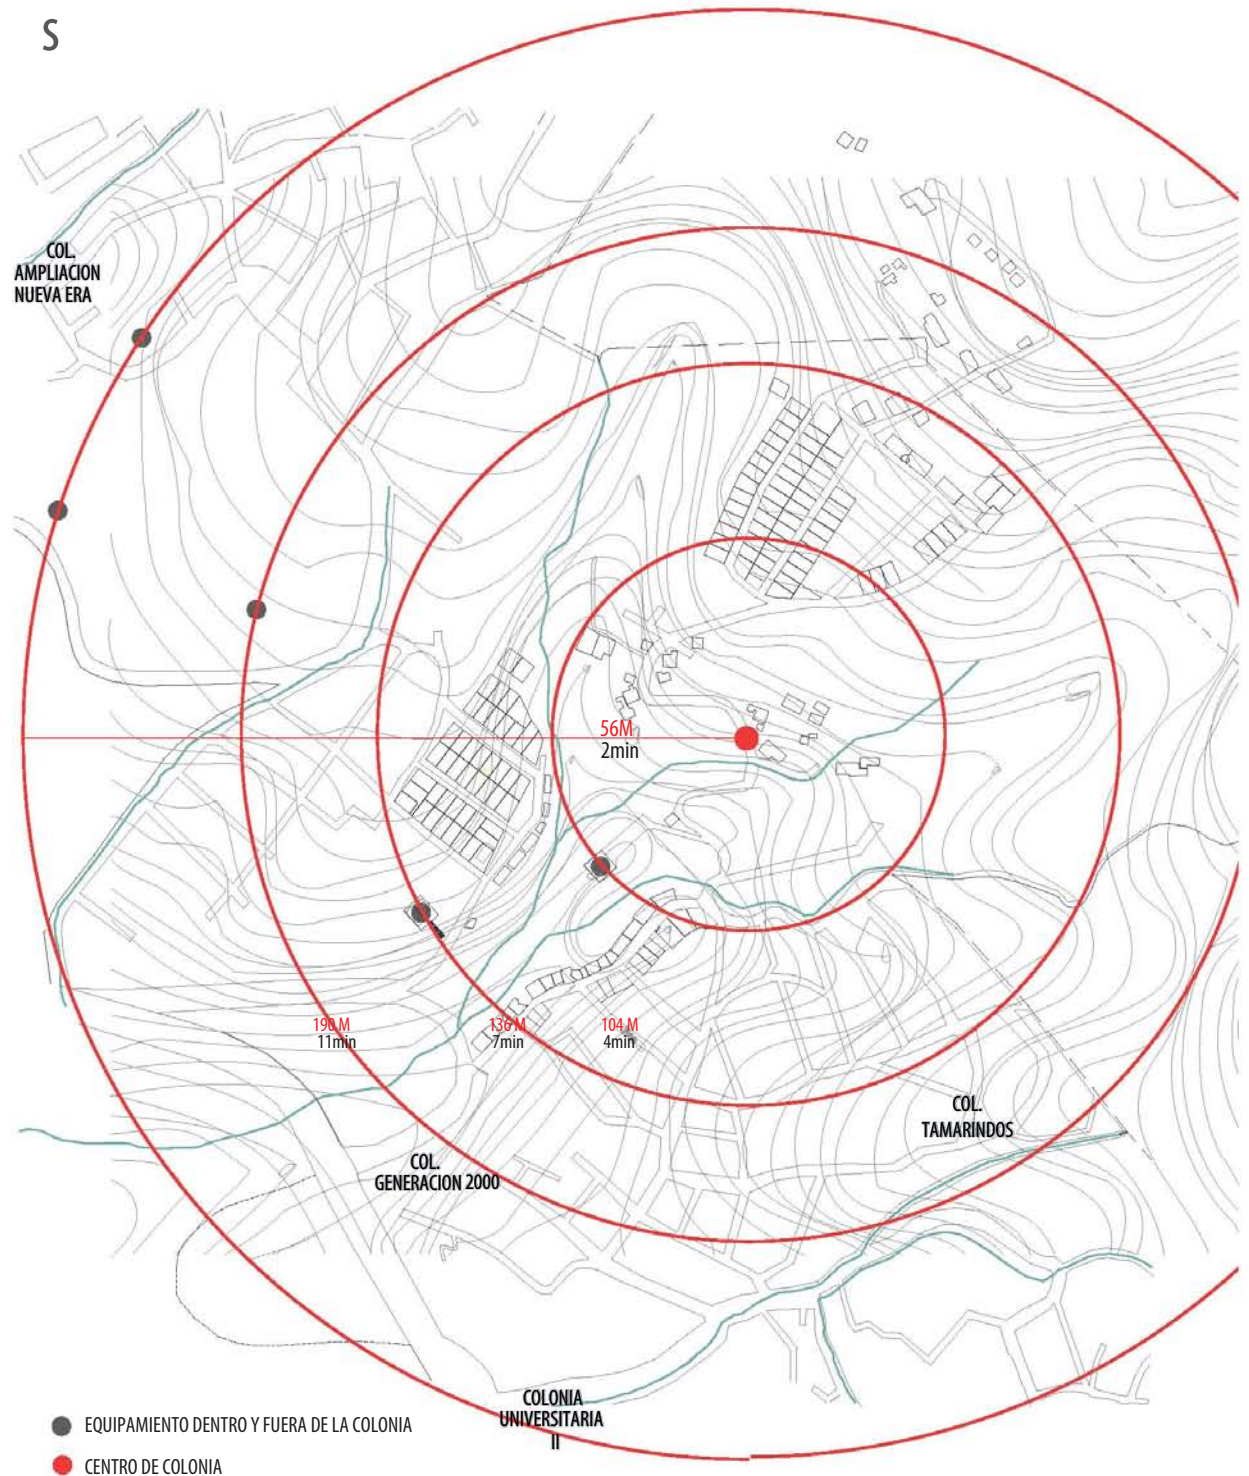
S

COL. AMPLIACION NUEVA ERA

56M
2min

190 M
11min

136 M
7min

104 M
4min

COL. TAMARINDOS

COL. GENERACION 2000

COLONIA UNIVERSITARIA II

EQUIPAMIENTO DENTRO Y FUERA DE LA COLONIA

CENTRO DE COLONIA